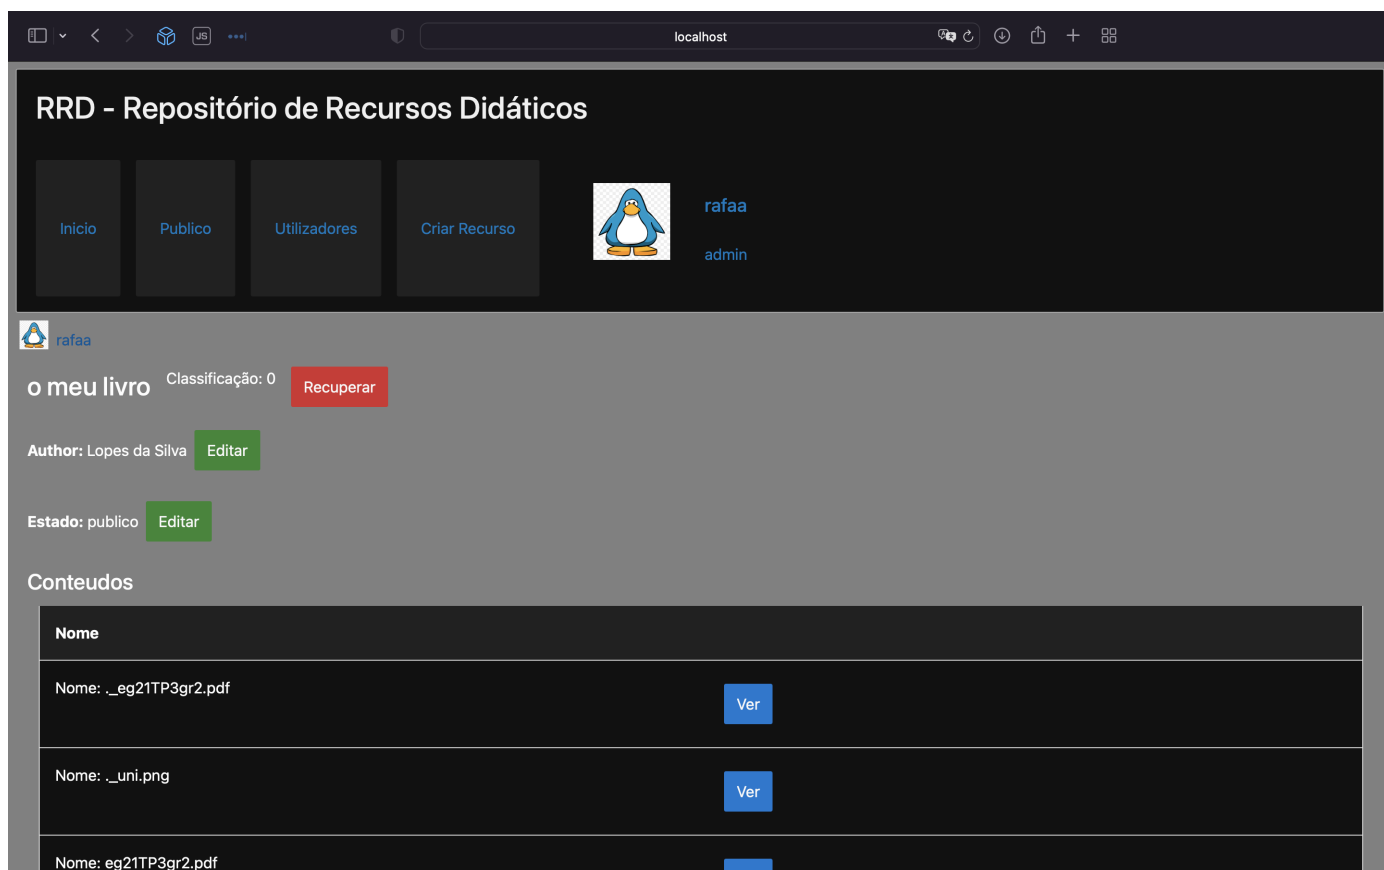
localhost

RRD - Repositório de Recursos Didáticos

Inicio

Publico

Utilizadores

Criar Recurso

rafaa

admin

rafaa

o meu livro

Classificação: 0

Recuperar

**Author:** Lopes da Silva

Editar

**Estado:** publico

Editar

Conteudos

| Nome | |
|---|---|
| Nome: ._eg21TP3gr2.pdf | Ver |
| Nome: ._uni.png | Ver |
| Nome: eg21TP3gr2.pdf | |